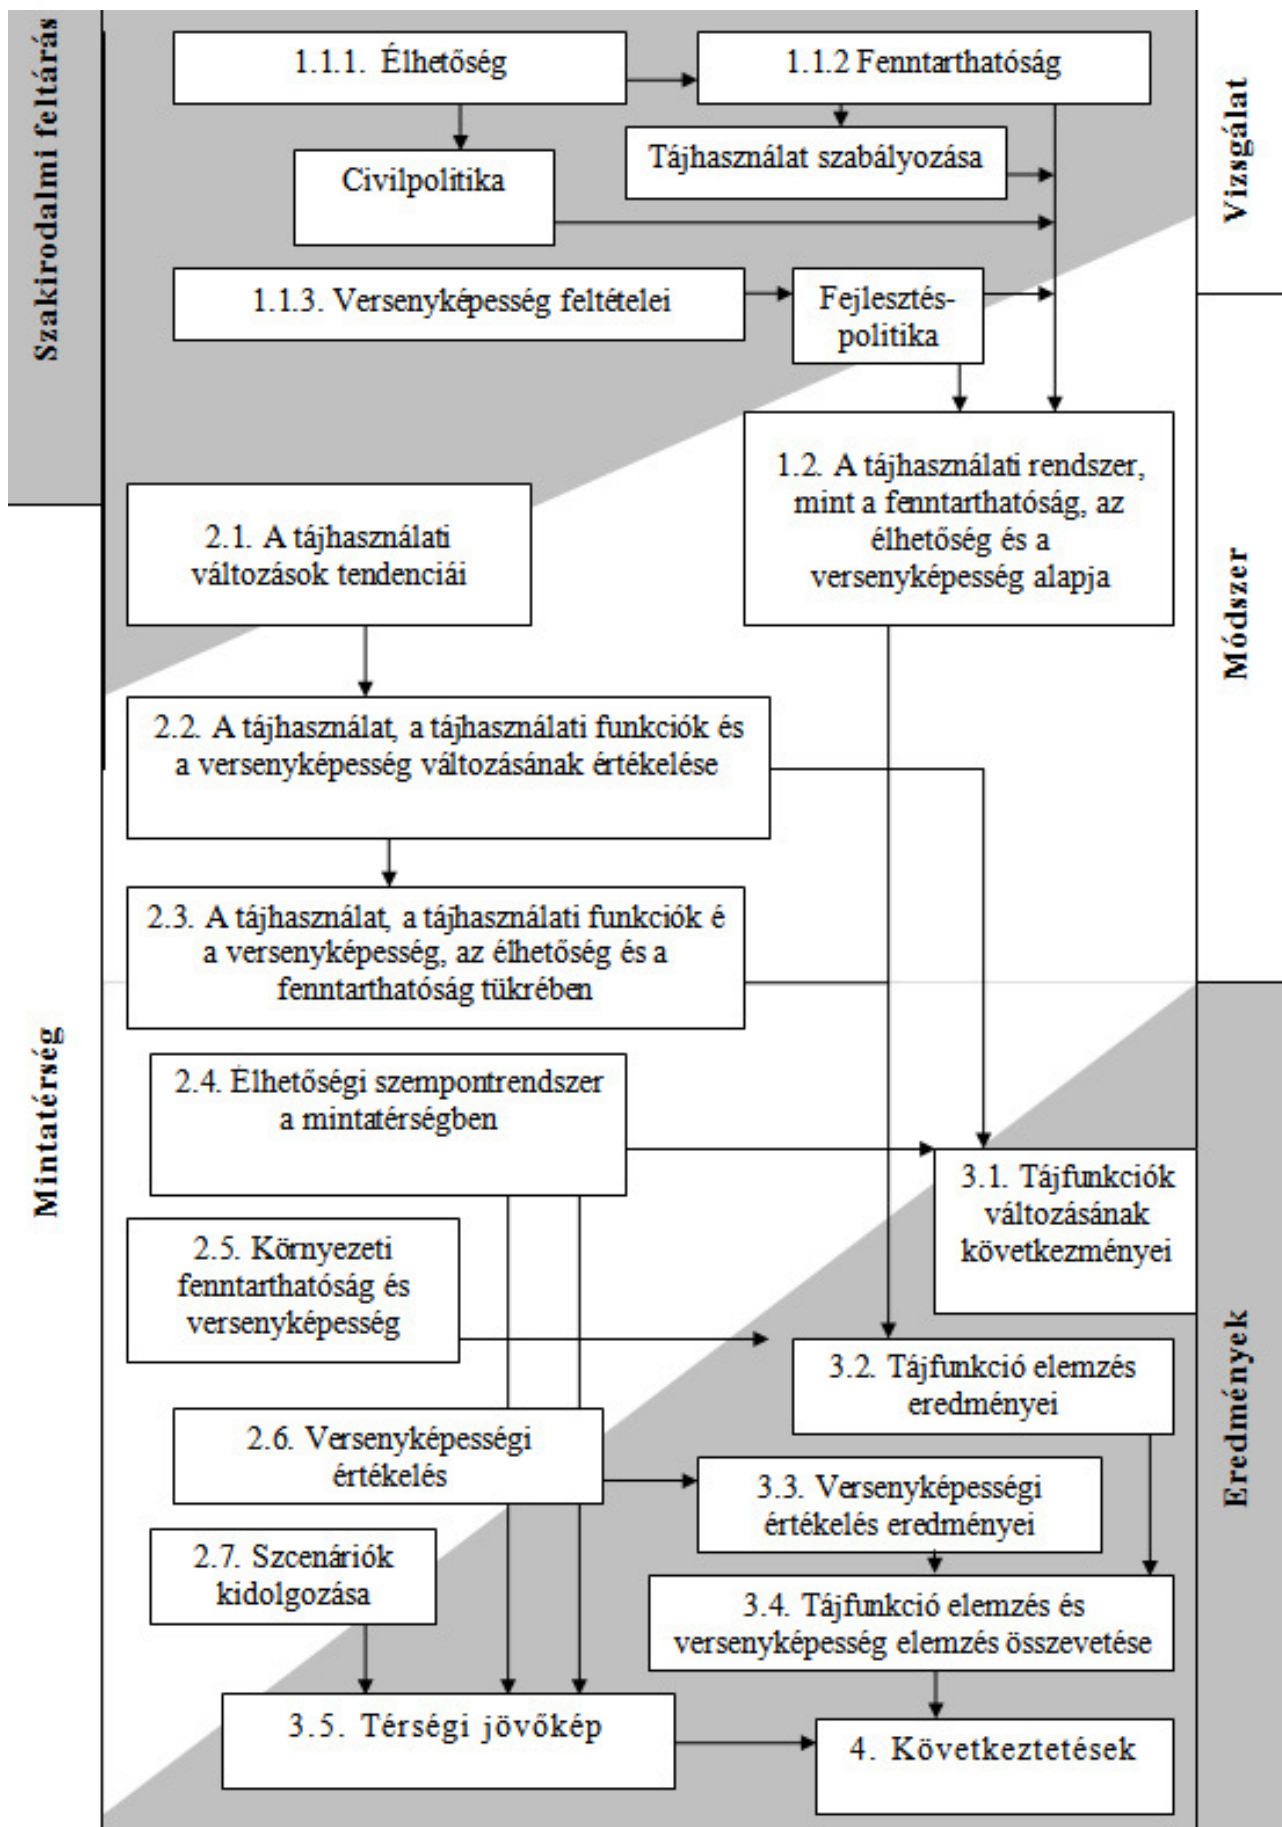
Szakirodalmi feltárás

1.1.1. Élhetőség

1.1.2 Fenntarthatóság

Civilpolitika

Tájhasználat szabályozása

Vizsgálat

1.1.3. Versenyképesség feltételei

Fejlesztés-politika

1.2. A tájhasználati rendszer, mint a fenntarthatóság, az élhetőség és a versenyképesség alapja

2.1. A tájhasználati változások tendenciái

Módszer

2.2. A tájhasználat, a tájhasználati funkciók és a versenyképesség változásának értékelése

2.3. A tájhasználat, a tájhasználati funkciók é a versenyképesség, az élhetőség és a fenntarthatóság tükrében

Mintatérség

2.4. Élhetőségi szempontrendszer a mintatérségben

3.1. Tájfunkciók változásának következményei

2.5. Környezeti fenntarthatóság és versenyképesség

3.2. Tájfunkció elemzés eredményei

Eredmények

2.6. Versenyképességi értékelés

3.3. Versenyképességi értékelés eredményei

2.7. Szcenáriók kidolgozása

3.4. Tájfunkció elemzés és versenyképesség elemzés összevetése

3.5. Térségi jövőkép

4. Következtetések